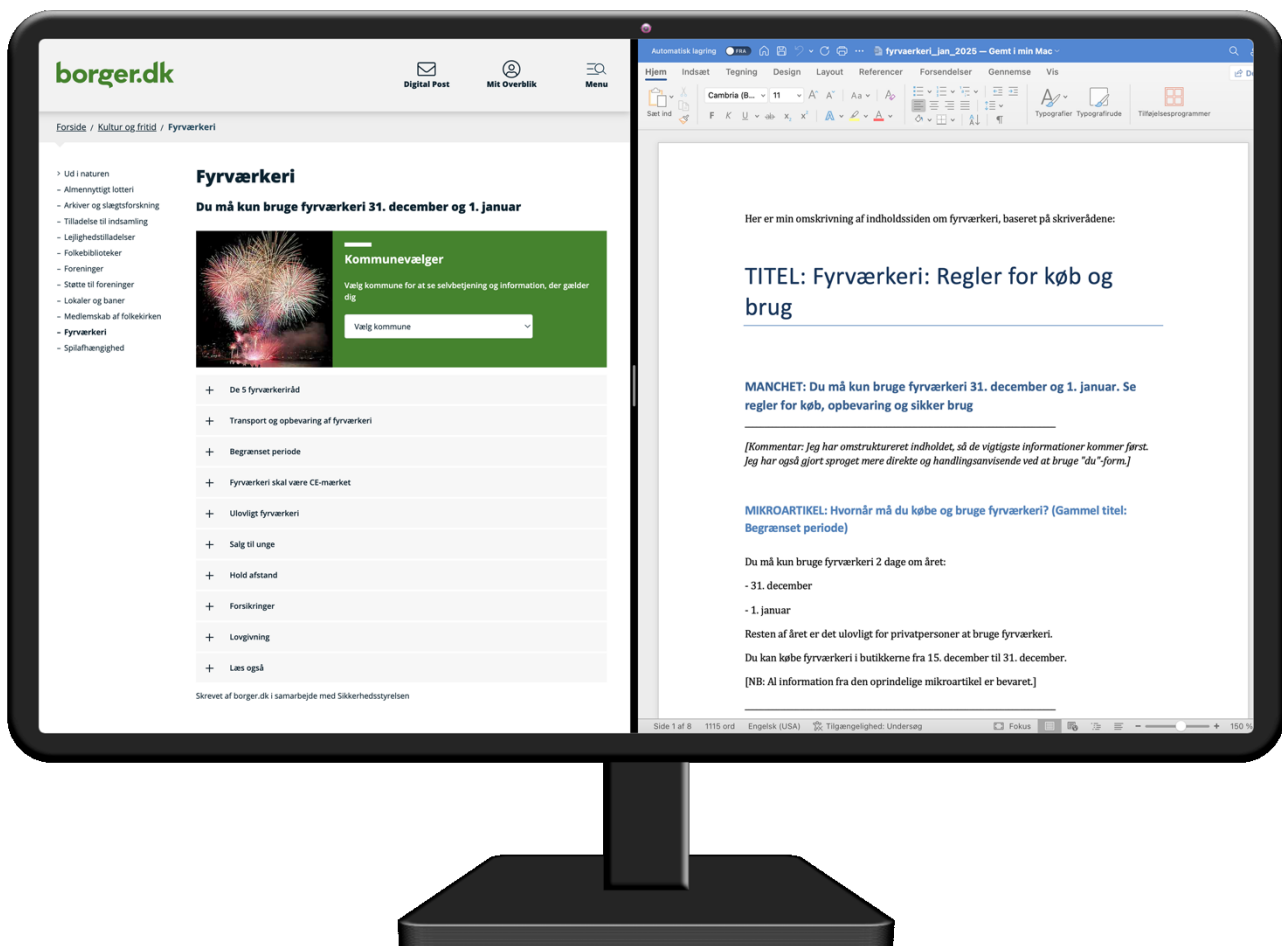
borger.dk

Digital Post
Mit Overblik
Menu

Forside / Kultur og fritid / Fyrværkeri

> Ud i naturen
- Almennyttigt lotteri
- Arkiver og slægtsforskning
- Tilladelse til indsamling
- Lejlighedstilladelser
- Folkebiblioteker
- Foreninger
- Støtte til foreninger
- Lokaler og baner
- Medlemsskab af folkekirken
- Fyrværkeri
- Spilafhængighed

Fyrværkeri

Du må kun bruge fyrværkeri 31. december og 1. januar

Kommunevælger

Vælg kommune for at se selvbetjening og information, der gælder dig

Vælg kommune

+ De 5 fyrværkeriråd
+ Transport og opbevaring af fyrværkeri
+ Begrænset periode
+ Fyrværkeri skal være CE-mærket
+ Ulovligt fyrværkeri
+ Salg til unge
+ Hold afstand
+ Forsikringer
+ Lovgivning
+ Læs også

Skrevet af borger.dk i samarbejde med Sikkerhedsstyrelsen

Automatisk lagring FRA fyrvaerkeri_jan_2025 — Gemt i min Mac

Hjem Indsæt Tegning Design Layout Referencer Forsendelser Gennemse Vis

Sæt ind Cambria (B... 11 Typografier Typografirude Tilføjelsesprogrammer

Her er min omskrivning af indholdssiden om fyrværkeri, baseret på skriverådene:

TITEL: Fyrværkeri: Regler for køb og brug

MANCHET: Du må kun bruge fyrværkeri 31. december og 1. januar. Se regler for køb, opbevaring og sikker brug

[Kommentar: Jeg har omstruktureret indholdet, så de vigtigste informationer kommer først. Jeg har også gjort sproget mere direkte og handlingsanvisende ved at bruge "du"-form.]

MIKROARTIKEL: Hvornår må du købe og bruge fyrværkeri? (Gammel titel: Begrænset periode)

Du må kun bruge fyrværkeri 2 dage om året:

- 31. december

- 1. januar

Resten af året er det ulovligt for privatpersoner at bruge fyrværkeri.

Du kan købe fyrværkeri i butikkerne fra 15. december til 31. december.

[NB: Al information fra den oprindelige mikroartikel er bevaret.]

Side 1 af 8 1115 ord Engelsk (USA) Tilgængelighed: Undersøg Fokus 150 %